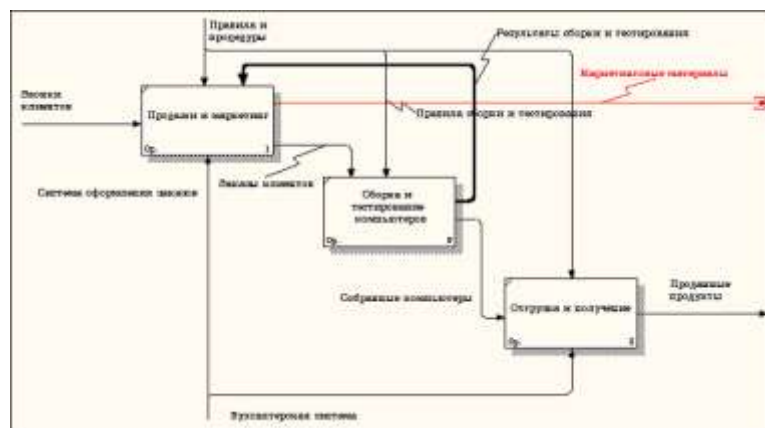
Правила и процедуры

Результаты сборки и тестирования

Звонки клиентов

Маркетинговые материалы

Продажи и маркетинг

0р.

1

Правила сборки и тестирования

Система оформления заказов

Заказы клиентов

Сборка и тестирование компьютеров

0р.

2

Собранные компьютеры

Отгрузка и получение

0р.

3

Проданные продукты

Бухгалтерская система